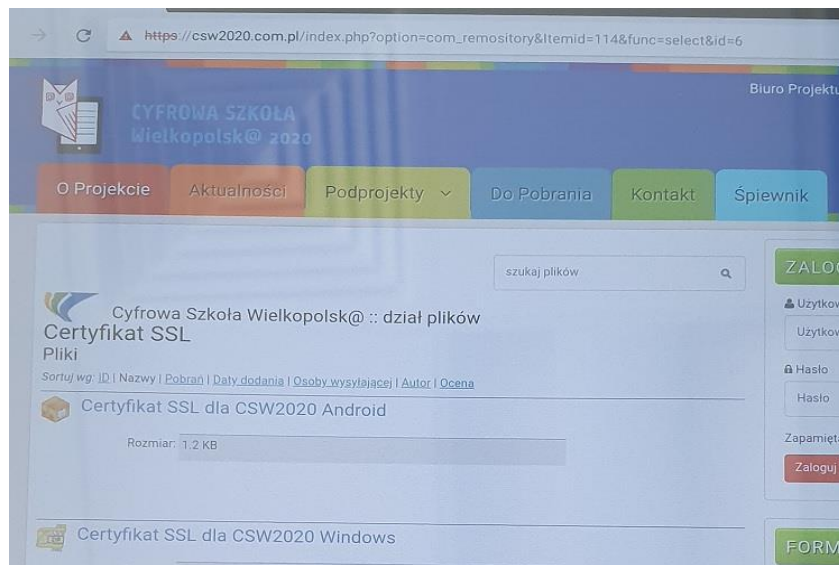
https://csw2020.com.pl/index.php?option=com_remository&Itemid=114&func=select&id=6

CYFROWA SZKOŁA Wielkopolsk@ 2020

Biuro Projektu

O Projekcie | Aktualności | Podprojekty | Do Pobrania | Kontakt | Śpiewnik

szukaj plików

Cyfrowa Szkoła Wielkopolsk@ :: dział plików

Certyfikat SSL

Pliki

Sortuj wg: ID | Nazwy | Pobrań | Daty dodania | Osoby wysyłającej | Autor | Ocena

Certyfikat SSL dla CSW2020 Android

Rozmiar: 1.2 KB

Certyfikat SSL dla CSW2020 Windows

ZALO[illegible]

Użytkow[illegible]

Użytkow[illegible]

Hasło

Hasło

Zapamięta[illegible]

Zaloguj

FORM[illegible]